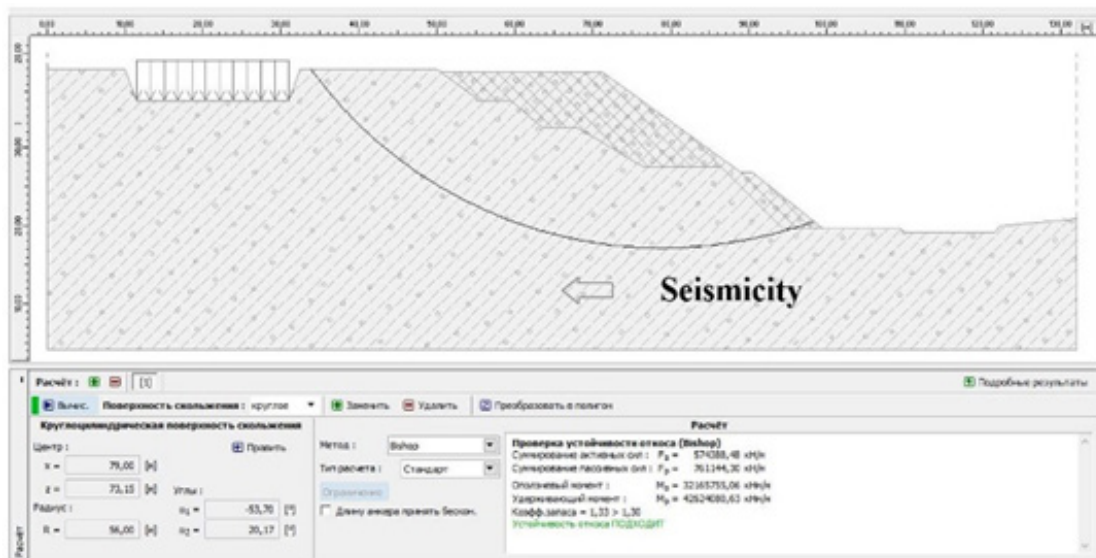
0,00 10,00 20,00 30,00 40,00 50,00 60,00 70,00 80,00 90,00 100,00 110,00 120,00 130,00 [м]

20,00
30,00
20,00
10,00

Seismicity

Расчёт : [1]

Подробные результаты

Вычис. Поверхность скольжения : круглое

Заменить Удалить Преобразовать в полигон

Круглоцилиндрическая поверхность скольжения

Центр :

Править

x = 79,00 [м]

z = 73,15 [м]

Углы :

Радиус :

α₁ = -53,70 [°]

R = 56,00 [м]

α₂ = 20,17 [°]

Метод : Bishop

Тип расчета : Стандарт

Ограничения

Длину анкера принять бескон.

Расчёт

Проверка устойчивости откоса (Bishop)

Суммирование активных сил : $F_a$ = 574088,48 кН/м

Суммирование пассивных сил : $F_p$ = 761144,30 кН/м

Опрокидывающий момент : $M_a$ = 32165755,06 кНм/м

Удерживающий момент : $M_p$ = 42624080,63 кНм/м

Коэфф.запаса = 1,33 > 1,30

Устойчивость откоса ПОДХОДИТ

Расчёт